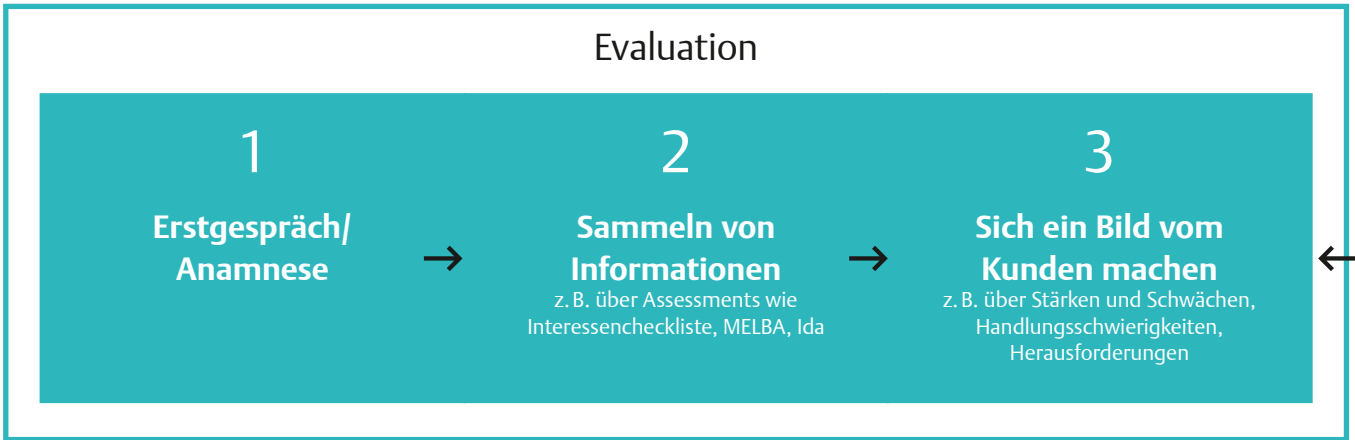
Evaluation

1

Erstgespräch/ Anamnese

2

Sammeln von Informationen

z. B. über Assessments wie Interessencheckliste, MELBA, Ida

3

Sich ein Bild vom Kunden machen

z. B. über Stärken und Schwächen, Handlungsschwierigkeiten, Herausforderungen